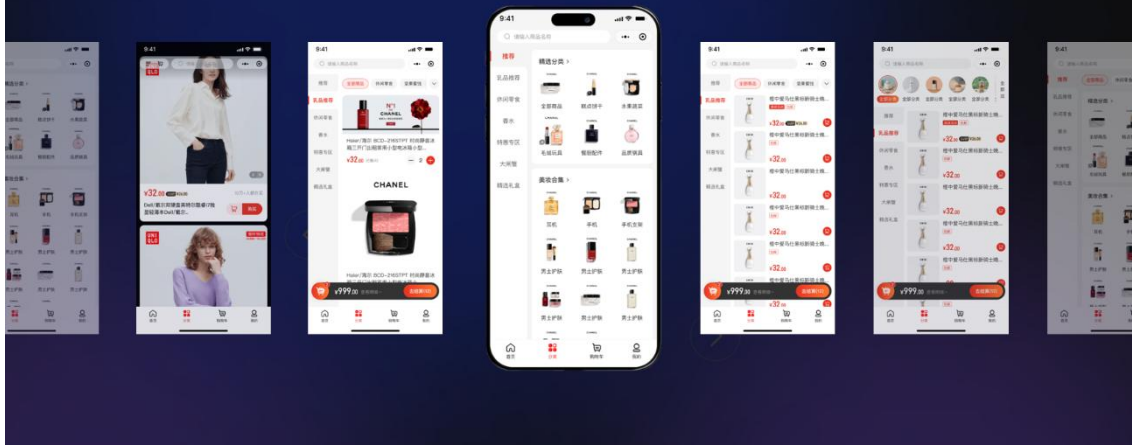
9:41

请输入商品名称

推荐

精选分类 >

礼品推荐

全部商品

眼部精华

水果蔬菜

休闲零食

香水

毛绒玩具

智能配件

品质餐具

特惠专区

大闸蟹

精选礼盒

美妆合集 >

耳机

手机

手机支架

男士护肤

男士护肤

男士护肤

男士护肤

男士护肤

男士护肤

首页

分类

购物车

我的

CHANEL

¥32.00

¥999.00

去结算

¥32.00

¥999.00

去结算

¥32.00

¥999.00

去结算

UNIQLO

9:41

9:41

9:41

9:41